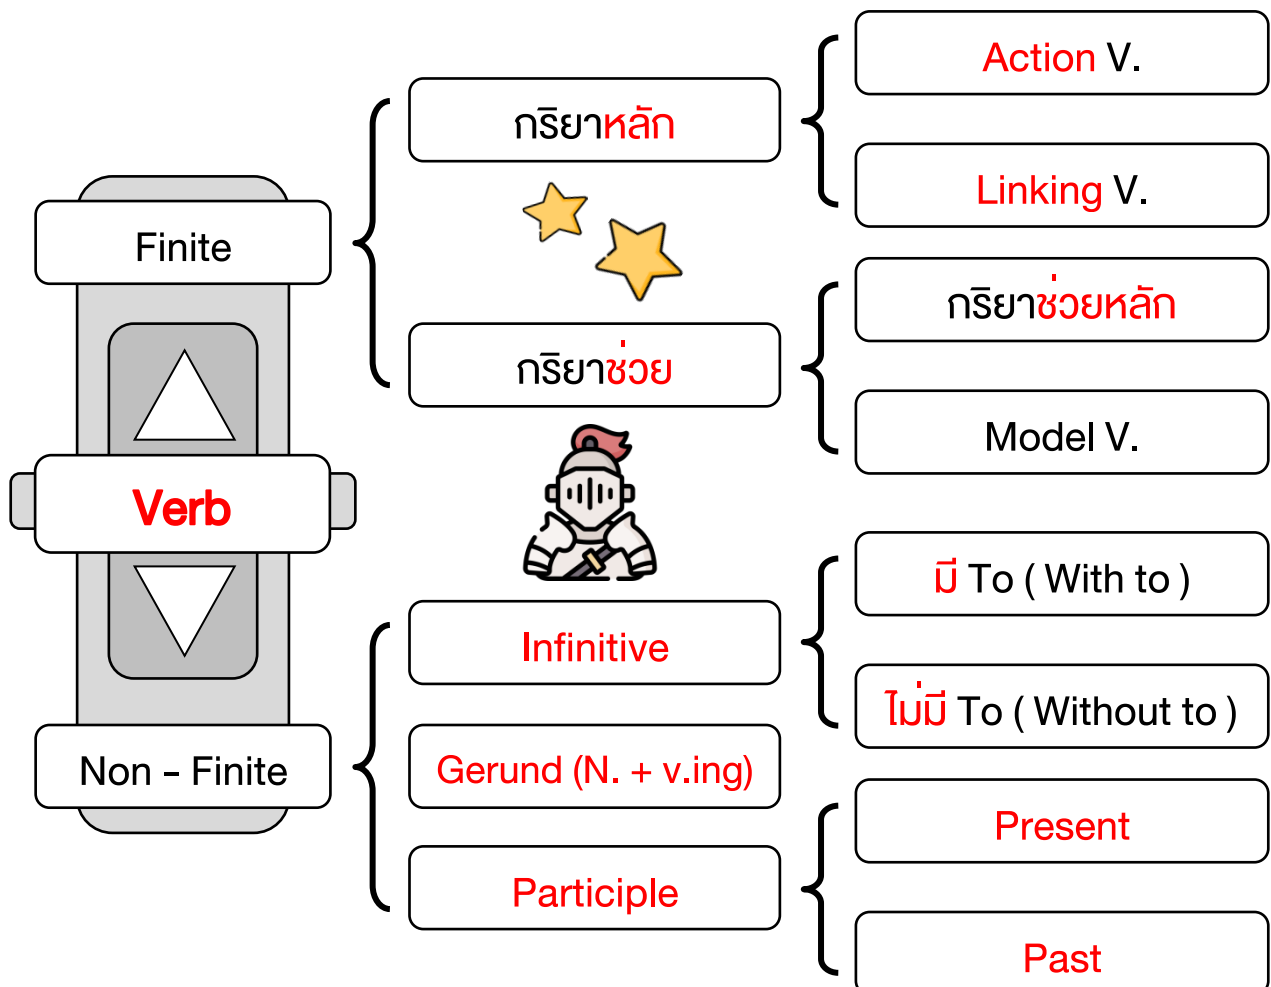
Finite

Verb

Non - Finite

กริยาหลัก

กริยาช่วย

Infinitive

Gerund (N. + v.ing)

Participle

Action V.

Linking V.

กริยาช่วยหลัก

Model V.

มี To ( With to )

ไม่มี To ( Without to )

Present

Past